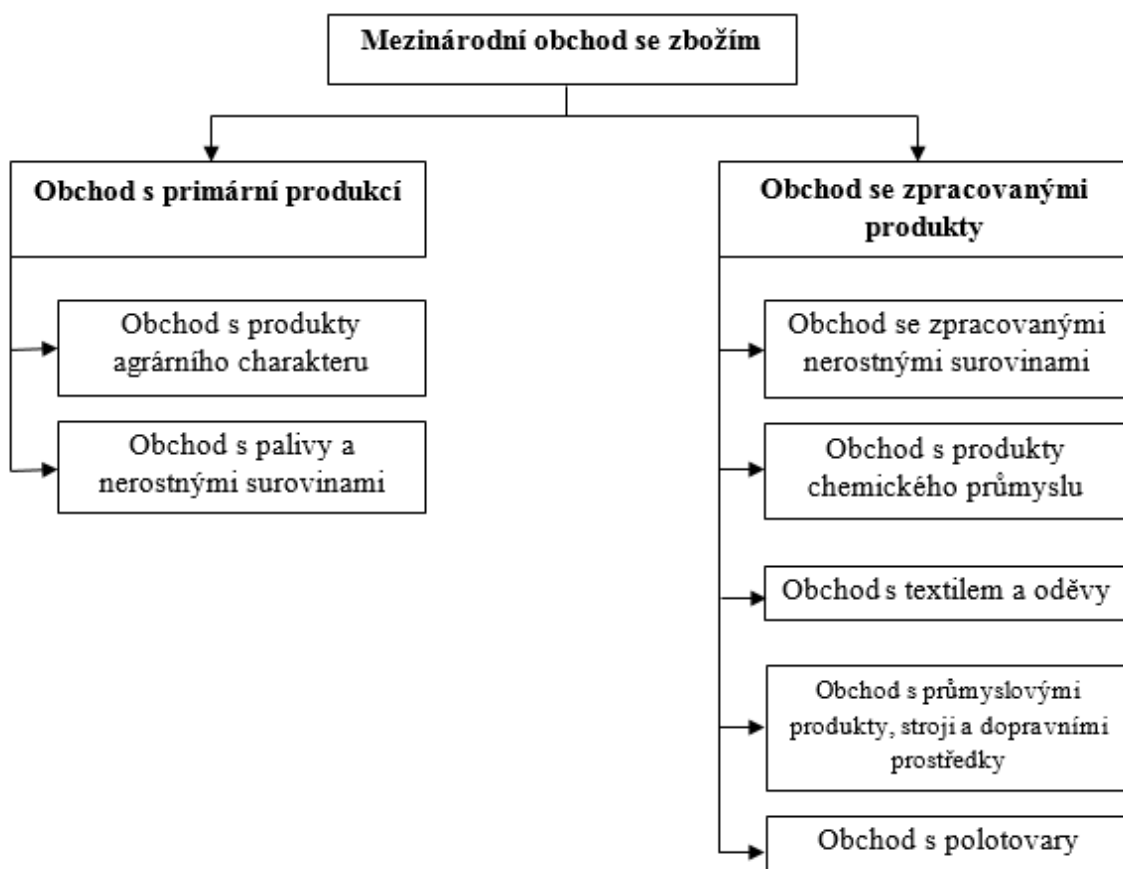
Mezinárodní obchod se zbožím

Obchod s primární produkcí

Obchod s produkty agrárního charakteru

Obchod s palivy a nerostnými surovinami

Obchod se zpracovanými produkty

Obchod se zpracovanými nerostnými surovinami

Obchod s produkty chemického průmyslu

Obchod s textilem a oděvy

Obchod s průmyslovými produkty, stroji a dopravními prostředky

Obchod s polotovary